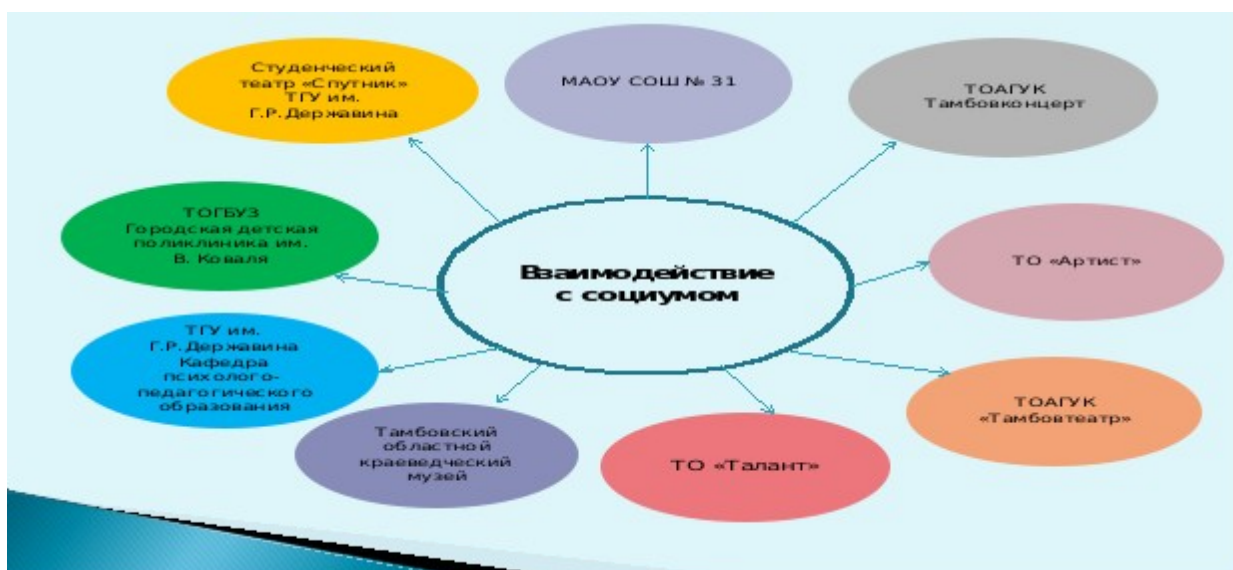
Взаимодействие с социумом

Студенческий театр «Спутник» ТГУ им. Г.Р.Державина

МАОУ СОШ № 31

ТОАГУК Тамбовконцерт

ТОГБУЗ Городская детская поликлиника им. В. Коваля

ТО «Артист»

ТГУ им. Г.Р.Державина Кафедра психологопедагогического образования

ТОАГУК «Тамбовтеатр»

Тамбовский областной краеведческий музей

ТО «Талант»